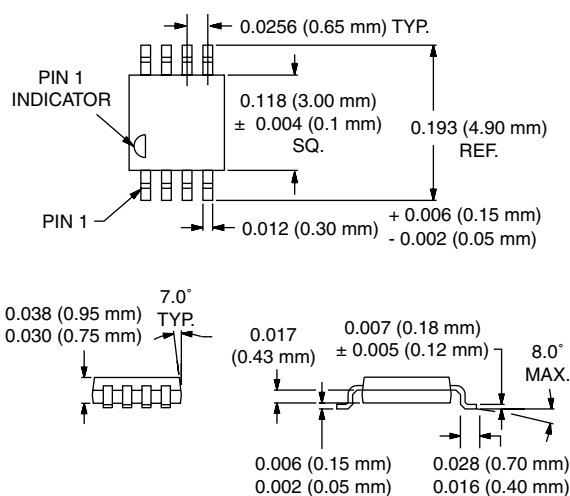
0.0256 (0.65 mm) TYP.

PIN 1 INDICATOR

0.118 (3.00 mm) ± 0.004 (0.1 mm) SQ.

0.193 (4.90 mm) REF.

PIN 1

0.012 (0.30 mm) + 0.006 (0.15 mm) - 0.002 (0.05 mm)

0.038 (0.95 mm)
0.030 (0.75 mm)

7.0° TYP.

0.017 (0.43 mm)

0.007 (0.18 mm) ± 0.005 (0.12 mm)

8.0° MAX.

0.006 (0.15 mm)
0.002 (0.05 mm)

0.028 (0.70 mm)
0.016 (0.40 mm)